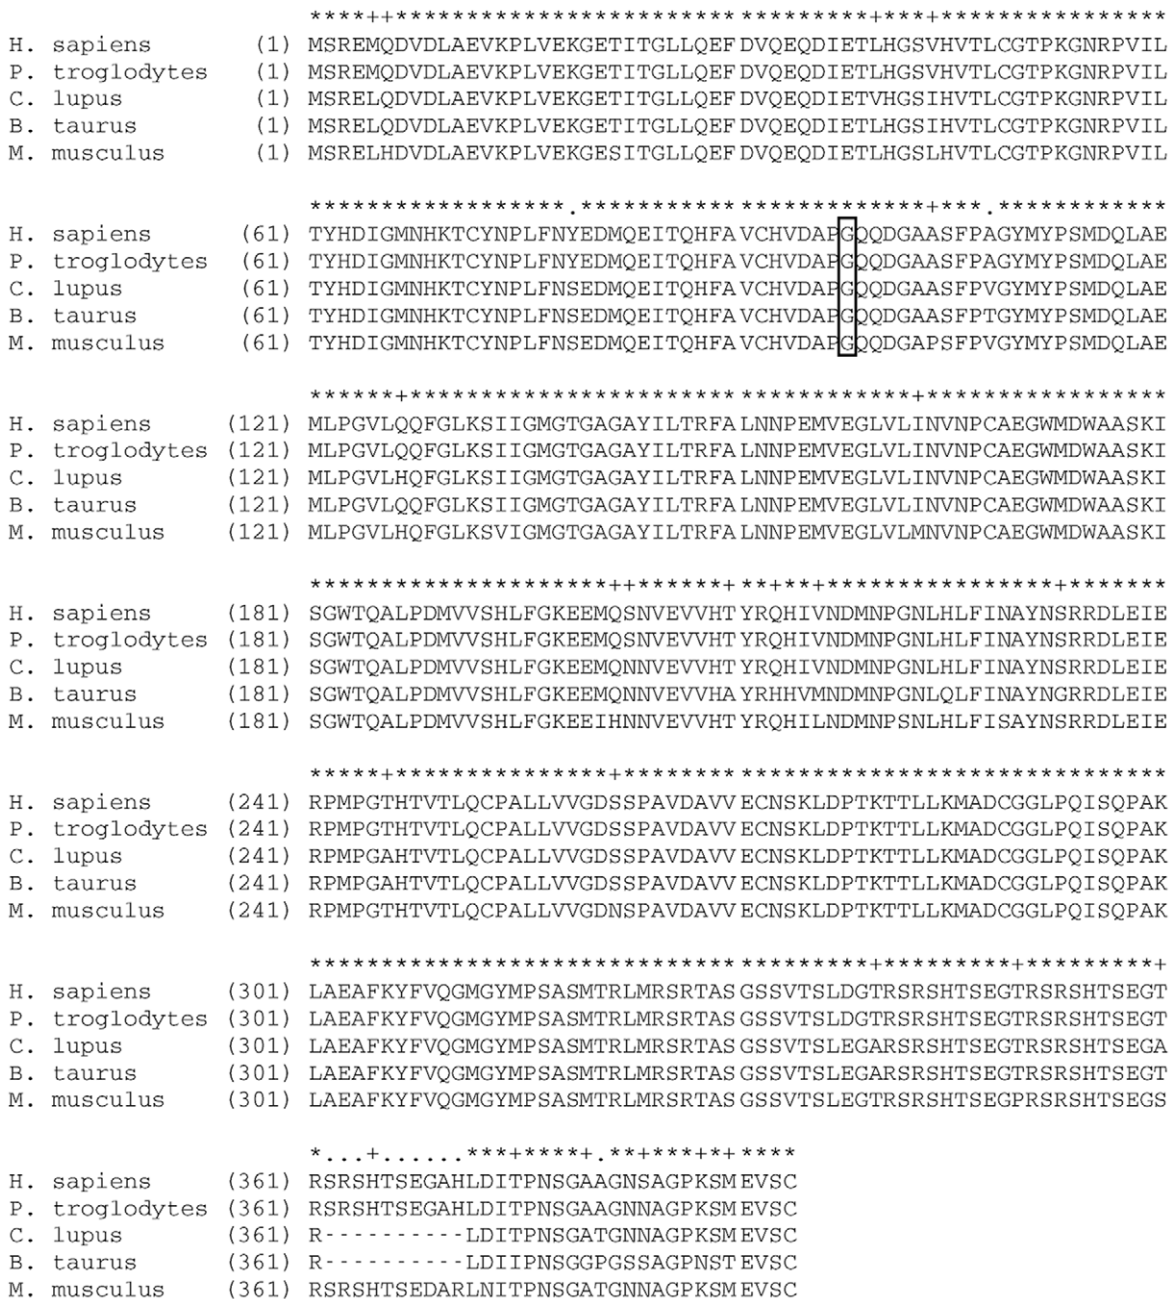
****+++************************ ********+***+****************
H. sapiens (1) MSREMQDVDLAEVKPLVEKGETITGLLQEF DVQEQDIETLHGSVHVTLCGTPKGNRPVIL
P. troglodytes (1) MSREMQDVDLAEVKPLVEKGETITGLLQEF DVQEQDIETLHGSVHVTLCGTPKGNRPVIL
C. lupus (1) MSRELQDVDLAEVKPLVEKGETITGLLQEF DVQEQDIETVHGSIHVTLCGTPKGNRPVIL
B. taurus (1) MSRELQDVDLAEVKPLVEKGETITGLLQEF DVQEQDIETLHGSIHVTLCGTPKGNRPVIL
M. musculus (1) MSRELHDVDLAEVKPLVEKGESITGLLQEF DVQEQDIETLHGSLHVTLCGTPKGNRPVIL

*****************.*********** ***********+***.************
H. sapiens (61) TYHDIGMNHKTCYNPLFNYEDMQEITQHFA VCHVDAPGQQDGAASFPAGYMYPSMDQLAE
P. troglodytes (61) TYHDIGMNHKTCYNPLFNYEDMQEITQHFA VCHVDAPGQQDGAASFPAGYMYPSMDQLAE
C. lupus (61) TYHDIGMNHKTCYNPLFNSEDMQEITQHFA VCHVDAPGQQDGAASFPVGYMYPSMDQLAE
B. taurus (61) TYHDIGMNHKTCYNPLFNSEDMQEITQHFA VCHVDAPGQQDGAASFPTGYMYPSMDQLAE
M. musculus (61) TYHDIGMNHKTCYNPLFNSEDMQEITQHFA VCHVDAPGQQDGAPSFPVGYMYPSMDQLAE

******+*********************** ***************+***************
H. sapiens (121) MLPGVLQQFGLKSIIGMGTGAGAYILTRFA LNNPEMVEGLVLINVNPCAEGWMDWAASKI
P. troglodytes (121) MLPGVLQQFGLKSIIGMGTGAGAYILTRFA LNNPEMVEGLVLINVNPCAEGWMDWAASKI
C. lupus (121) MLPGVLHQFGLKSIIGMGTGAGAYILTRFA LNNPEMVEGLVLINVNPCAEGWMDWAASKI
B. taurus (121) MLPGVLQQFGLKSIIGMGTGAGAYILTRFA LNNPEMVEGLVLINVNPCAEGWMDWAASKI
M. musculus (121) MLPGVLHQFGLKSVIGMGTGAGAYILTRFA LNNPEMVEGLVLMNVNPCAEGWMDWAASKI

*******************++******+ **+**+****************+*******
H. sapiens (181) SGWTQALPDMVVSHLFGKEEMQSNVEVVHT YRQHIVNDMNPGNLHLFINAYNSRRDLEIE
P. troglodytes (181) SGWTQALPDMVVSHLFGKEEMQSNVEVVHT YRQHIVNDMNPGNLHLFINAYNSRRDLEIE
C. lupus (181) SGWTQALPDMVVSHLFGKEEMQNNVEVVHT YRQHIVNDMNPGNLHLFINAYNSRRDLEIE
B. taurus (181) SGWTQALPDMVVSHLFGKEEMQNNVEVVHA YRHHVMNDMNPGNLQLFINAYNGRRDLEIE
M. musculus (181) SGWTQALPDMVVSHLFGKEEIHNNVEVVHT YRQHILNDMNPSNLHLFISAYNSRRDLEIE

*****+***************+******** ******************************
H. sapiens (241) RPMPGTHTVTLQCPALLVVGDSSPAVDAVV ECNSKLDPTKTTLLKMADCGGLPQISQPAK
P. troglodytes (241) RPMPGTHTVTLQCPALLVVGDSSPAVDAVV ECNSKLDPTKTTLLKMADCGGLPQISQPAK
C. lupus (241) RPMPGAHTVTLQCPALLVVGDSSPAVDAVV ECNSKLDPTKTTLLKMADCGGLPQISQPAK
B. taurus (241) RPMPGAHTVTLQCPALLVVGDSSPAVDAVV ECNSKLDPTKTTLLKMADCGGLPQISQPAK
M. musculus (241) RPMPGTHTVTLQCPALLVVGDNSPAVDAVV ECNSKLDPTKTTLLKMADCGGLPQISQPAK

****************************** *********+*********+**********+
H. sapiens (301) LAEAFKYFVQGMGYMPSASMTRLMRSRTAS GSSVTSLDGTRSRSHTSEGTRSRSHTSEGT
P. troglodytes (301) LAEAFKYFVQGMGYMPSASMTRLMRSRTAS GSSVTSLDGTRSRSHTSEGTRSRSHTSEGT
C. lupus (301) LAEAFKYFVQGMGYMPSASMTRLMRSRTAS GSSVTSLEGARSRSHTSEGTRSRSHTSEGA
B. taurus (301) LAEAFKYFVQGMGYMPSASMTRLMRSRTAS GSSVTSLEGARSRSHTSEGTRSRSHTSEGT
M. musculus (301) LAEAFKYFVQGMGYMPSASMTRLMRSRTAS GSSVTSLEGTRSRSHTSEGPRSRSHTSEGS

*...+......***+*****+.**+***+*+ ****
H. sapiens (361) RSRSHTSEGAHLDITPNSGAAGNSAGPKSM EVSC
P. troglodytes (361) RSRSHTSEGAHLDITPNSGAAGNNAGPKSM EVSC
C. lupus (361) R----------LDITPNSGATGNNAGPKSM EVSC
B. taurus (361) R----------LDIIPNSGGPGSSAGPNST EVSC
M. musculus (361) RSRSHTSEDARLNITPNSGATGNNAGPKSM EVSC